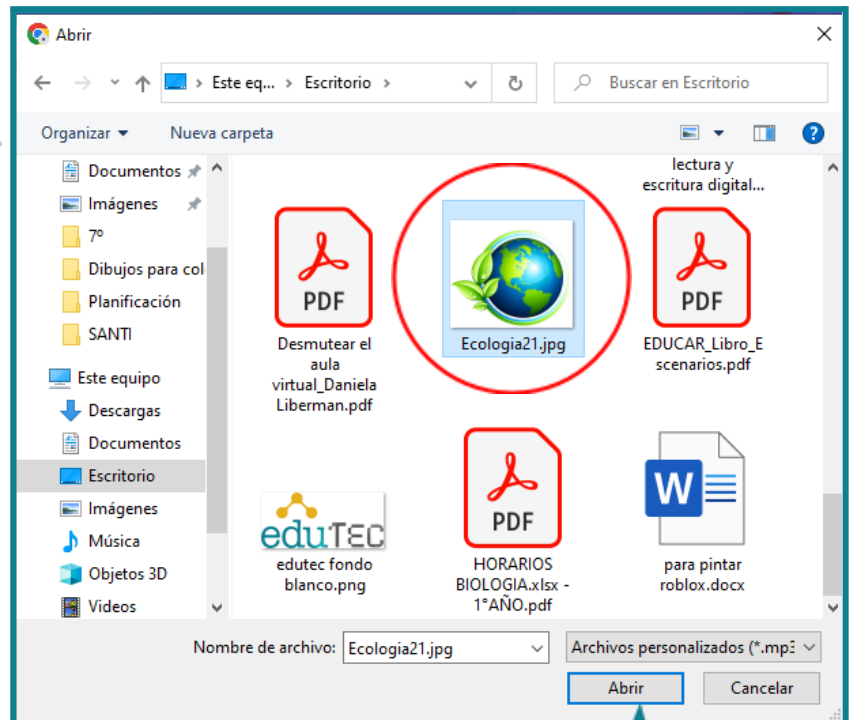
Abrir

Este eq... › Escritorio ›

Buscar en Escritorio

Organizar ▾ Nueva carpeta

Documentos
Imágenes
7º
Dibujos para col
Planificación
SANTI
Este equipo
Descargas
Documentos
Escritorio
Imágenes
Música
Objetos 3D
Videos

lectura y escritura digital...

PDF
Desmutear el aula virtual_Daniela Liberman.pdf

Ecologia21.jpg

PDF
EDUCAR_Libro_Escenarios.pdf

eduTEC
edutec fondo blanco.png

PDF
HORARIOS BIOLOGIA.xlsx - 1°AÑO.pdf

W
para pintar roblox.docx

Nombre de archivo: Ecologia21.jpg

Archivos personalizados (*.mp3

Abrir Cancelar